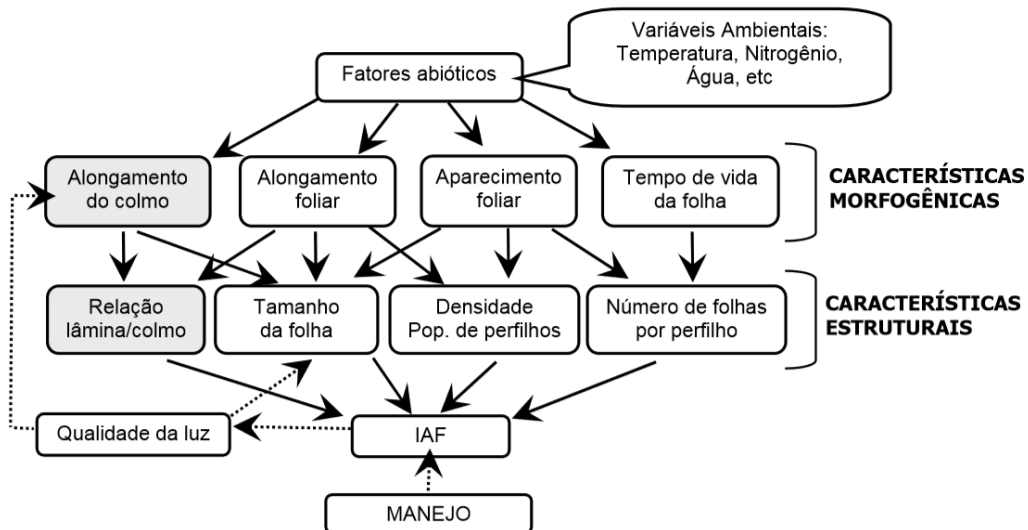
Variáveis Ambientais: Temperatura, Nitrogênio, Água, etc

Fatores abióticos

Alongamento do colmo

Alongamento foliar

Aparecimento foliar

Tempo de vida da folha

CARACTERÍSTICAS MORFOGÊNICAS

Relação lâmina/colmo

Tamanho da folha

Densidade Pop. de perfilhos

Número de folhas por perfilho

CARACTERÍSTICAS ESTRUTURAIS

Qualidade da luz

IAF

MANEJO